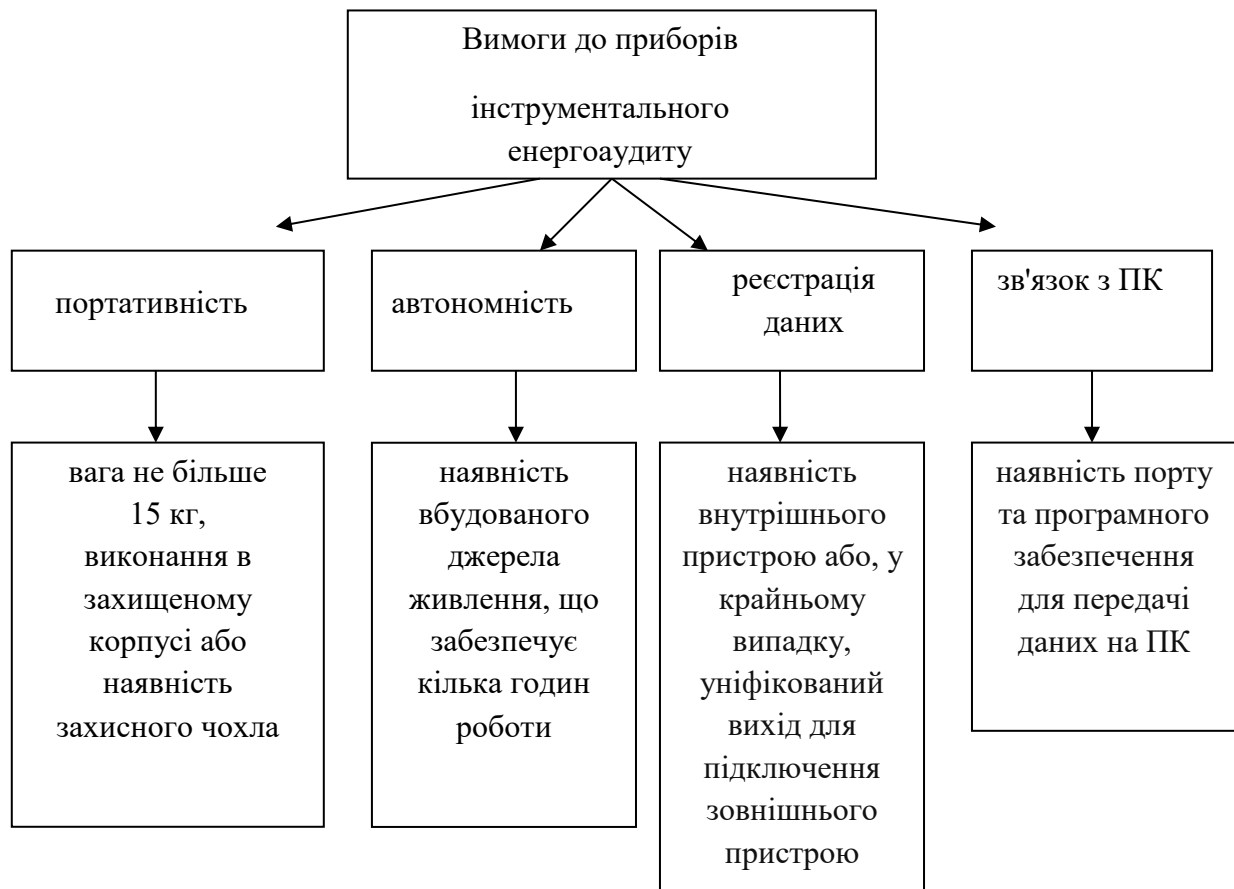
Вимоги до приборів інструментального енергоаудиту

портативність

автономність

реєстрація даних

зв'язок з ПК

вага не більше 15 кг, виконання в захищеному корпусі або наявність захисного чохла

наявність вбудованого джерела живлення, що забезпечує кілька годин роботи

наявність внутрішнього пристрою або, у крайньому випадку, уніфікований вихід для підключення зовнішнього пристрою

наявність порту та програмного забезпечення для передачі даних на ПК